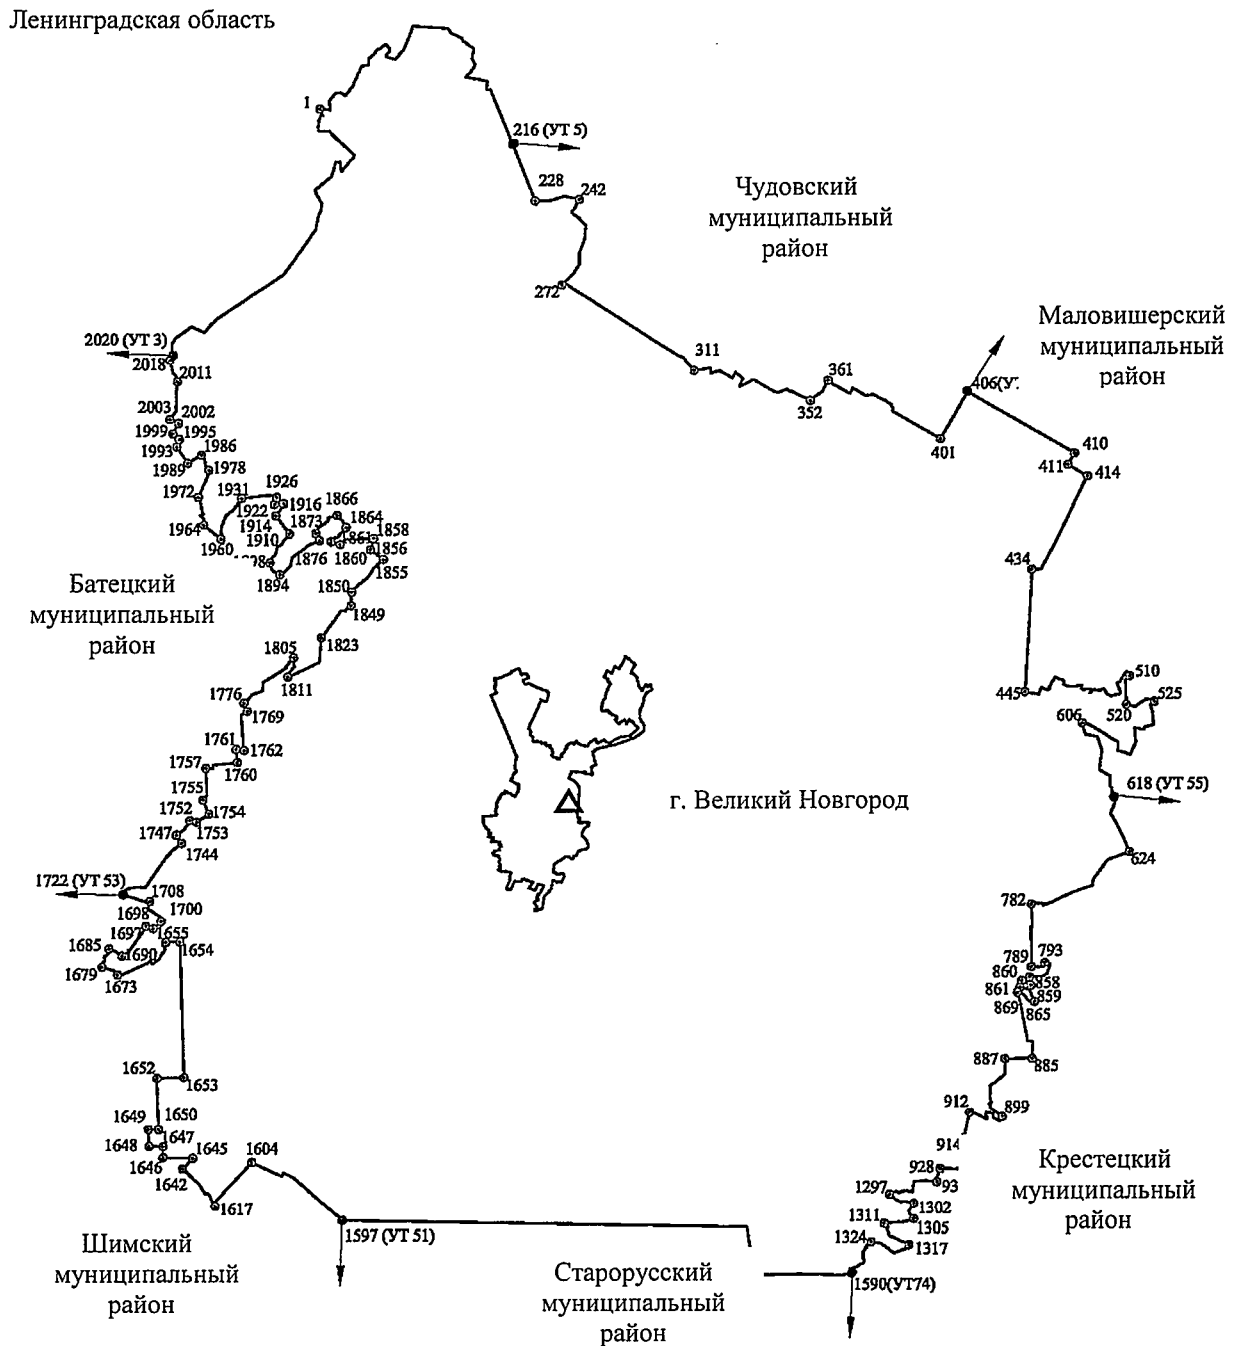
Ленинградская область

1

216 (УТ 5)

228

242

Чудовский муниципальный район

272

311

361

352

401

406(УТ

Маловишерский муниципальный район

410

411

414

434

445

510

525

520

606

618 (УТ 55)

624

782

789

793

860

858

861

859

869

865

887

885

912

899

914

928

93

1297

1302

1311

1305

1324

1317

1590(УТ74)

Крестецкий муниципальный район

Старорусский муниципальный район

г. Великий Новгород

2020 (УТ 3)

2018

2011

2003

2002

1999

1995

1993

1986

1989

1978

1972

1931

1926

1922

1916

1866

1914

1873

1864

1858

1964

1910

1861

1856

1960

1876

1860

1894

1855

1850

1849

Батецкий муниципальный район

1805

1823

1811

1776

1769

1761

1762

1757

1760

1755

1752

1754

1747

1753

1744

1722 (УТ 53)

1708

1698

1700

1697

1655

1685

1690

1654

1679

1673

1652

1653

1649

1650

1648

647

1645

1604

1646

1642

1617

1597 (УТ 51)

Шимский муниципальный район